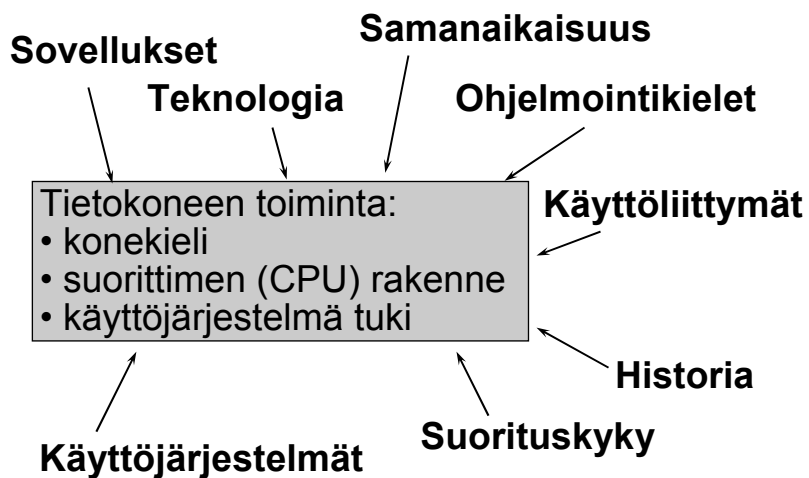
Samanaikaisuus

Sovellukset

Teknologia

Ohjelmointikielet

Tietokoneen toiminta:
• konekieli
• suorittimen (CPU) rakenne
• käyttöjärjestelmä tuki

Käyttöliittymät

Historia

Suorituskyky

Käyttöjärjestelmät